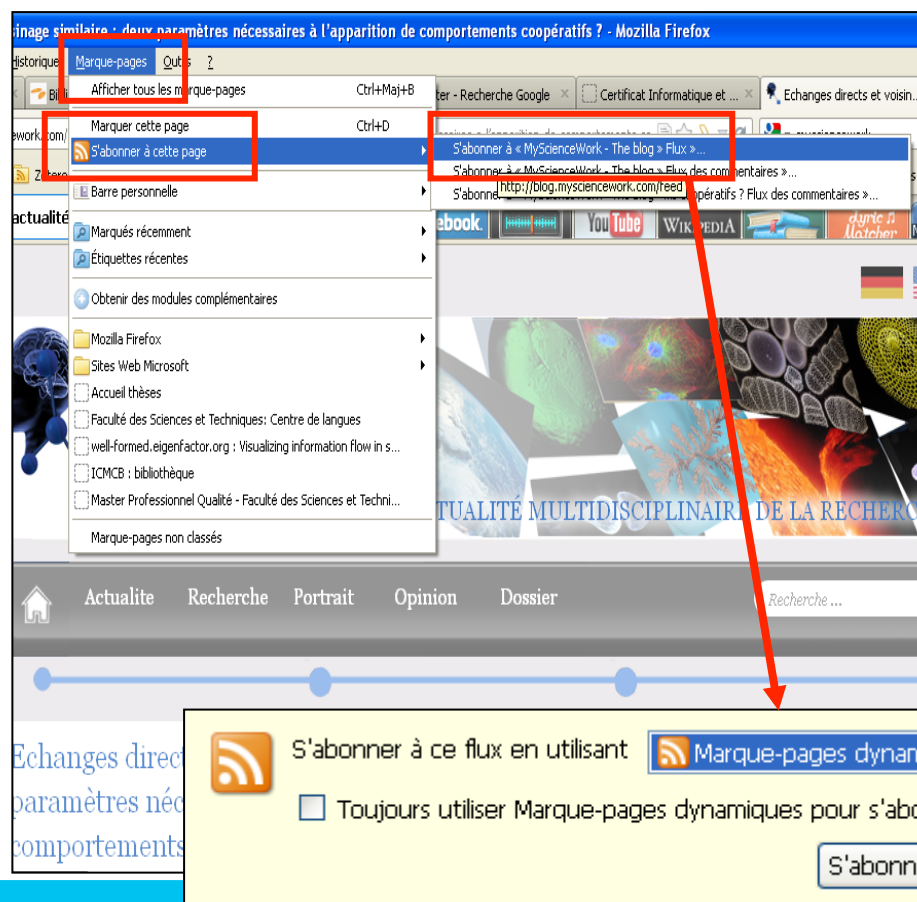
sinage similaire : deux paramètres nécessaires à l'apparition de comportements coopératifs ? - Mozilla Firefox

Historique Marque-pages Outils ?

Afficher tous les marque-pages Ctrl+Maj+B

Marquer cette page Ctrl+D

S'abonner à cette page

Barre personnelle

Marqués récemment

Étiquettes récentes

Obtenir des modules complémentaires

Mozilla Firefox

Sites Web Microsoft

Accueil thèses

Faculté des Sciences et Techniques: Centre de langues

well-formed.eigenfactor.org : Visualizing information flow in s...

ICMCB : bibliothèque

Master Professionnel Qualité - Faculté des Sciences et Techni...

Marque-pages non classés

S'abonner à « MyScienceWork - The blog » Flux »...

S'abonner à « MyScienceWork - The blog » Flux des commentaires »...

S'abonne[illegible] coopératifs ? Flux des commentaires »...

http://blog.mysciencework.com/feed

ter - Recherche Google

Certificat Informatique et ...

Echanges directs et voisin...

ework.com/

Zotero

actualité

ebook.

YouTube

WIKIPEDIA

Lyric Matcher

ACTUALITÉ MULTIDISCIPLINAIRE DE LA RECHERC

Actualite Recherche Portrait Opinion Dossier

Recherche ...

Echanges direct
paramètres néc
comportements

S'abonner à ce flux en utilisant Marque-pages dynan

Toujours utiliser Marque-pages dynamiques pour s'abo

S'abonn